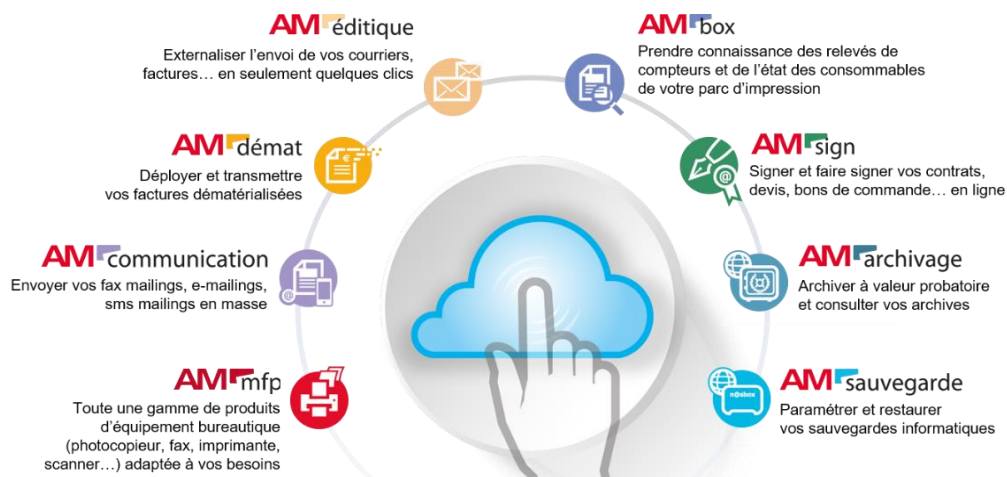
AM éditique
Externaliser l'envoi de vos courriers, factures… en seulement quelques clics

AM démat
Déployer et transmettre vos factures dématérialisées

AM communication
Envoyer vos fax mailings, e-mailings, sms mailings en masse

AM mfp
Toute une gamme de produits d'équipement bureautique (photocopieur, fax, imprimante, scanner…) adaptée à vos besoins

AM box
Prendre connaissance des relevés de compteurs et de l'état des consommables de votre parc d'impression

AM sign
Signer et faire signer vos contrats, devis, bons de commande… en ligne

AM archivage
Archiver à valeur probatoire et consulter vos archives

AM sauvegarde
Paramétrer et restaurer vos sauvegardes informatiques

n@sbox